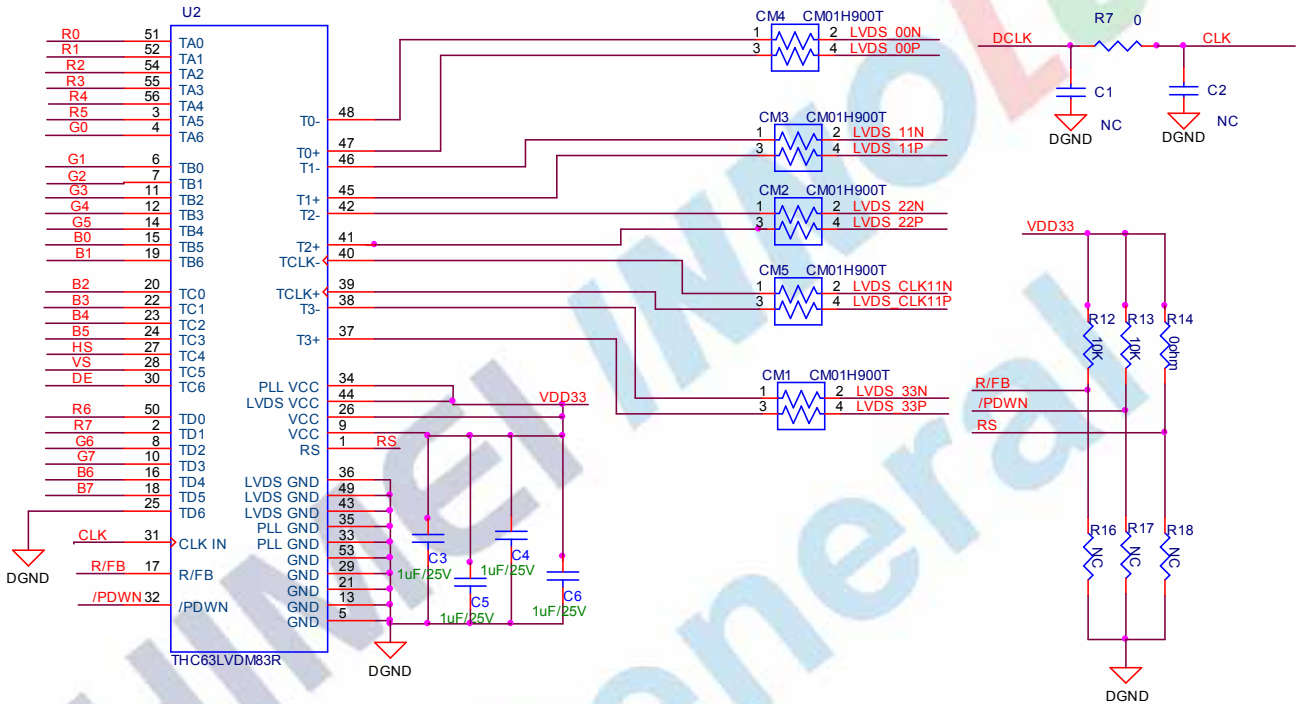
U2

R0 51 TA0
R1 52 TA1
R2 54 TA2
R3 55 TA3
R4 56 TA4
R5 3 TA5
G0 4 TA6

G1 6 TB0
G2 7 TB1
G3 11 TB2
G4 12 TB3
G5 14 TB4
B0 15 TB5
B1 19 TB6

B2 20 TC0
B3 22 TC1
B4 23 TC2
B5 24 TC3
HS 27 TC4
VS 28 TC5
DE 30 TC6

R6 50 TD0
R7 2 TD1
G6 8 TD2
G7 10 TD3
B6 16 TD4
B7 18 TD5
25 TD6

DGND

CLK 31 CLK IN
R/FB 17 R/FB
/PDWN 32 /PDWN

THC63LVDM83R

T0- 48
T0+ 47
T1- 46
T1+ 45
T2- 42
T2+ 41
TCLK- 40
TCLK+ 39
T3- 38
T3+ 37

PLL VCC 34
LVDS VCC 44
VCC 26
VCC 9
RS 1
LVDS GND 36
LVDS GND 49
LVDS GND 43
PLL GND 35
PLL GND 33
GND 53
GND 29
GND 21
GND 13
GND 5

VDD33
RS
C3 1uF/25V
C5 1uF/25V
C4 1uF/25V
C6 1uF/25V
DGND

CM4 CM01H900T
1 2 LVDS_00N
3 4 LVDS_00P

CM3 CM01H900T
1 2 LVDS_11N
3 4 LVDS_11P

CM2 CM01H900T
1 2 LVDS_22N
3 4 LVDS_22P

CM5 CM01H900T
1 2 LVDS_CLK11N
3 4 LVDS_CLK11P

CM1 CM01H900T
1 2 LVDS_33N
3 4 LVDS_33P

DCLK R7 0 CLK
C1 C2
DGND NC DGND NC

VDD33
R12 10K
R13 10K
R14 0ohm
R/FB
/PDWN
RS
R16 NC
R17 NC
R18 NC
DGND